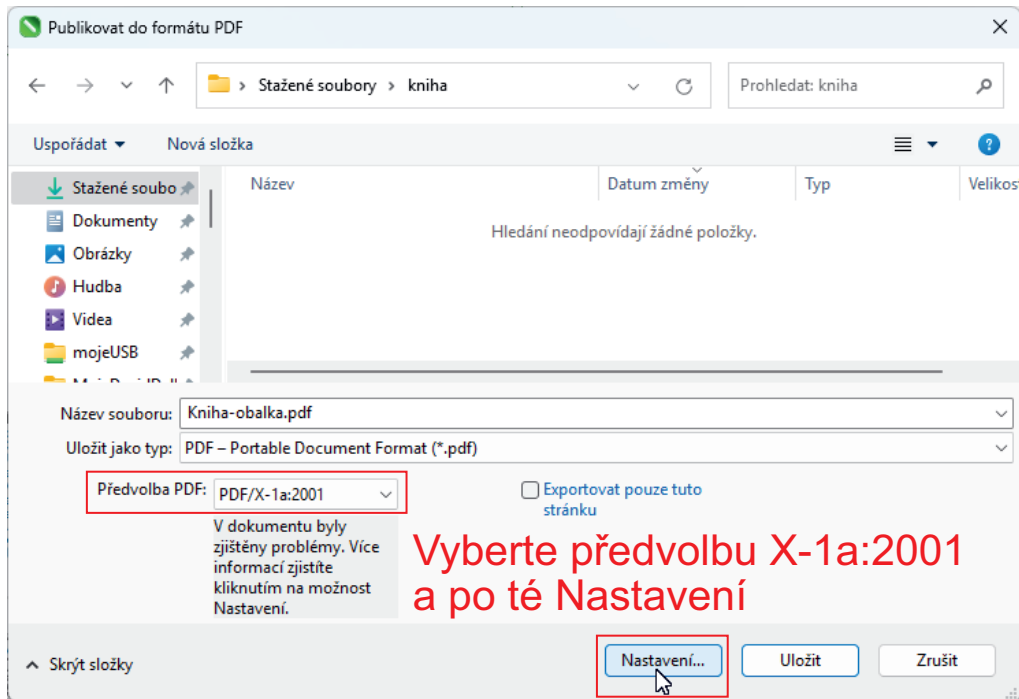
Publikovat do formátu PDF

Stažené soubory > kniha

Prohledat: kniha

Uspořádat ▾ Nová složka

Stažené soubo
Dokumenty
Obrázky
Hudba
Videa
mojeUSB
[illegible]

| Název | Datum změny | Typ | Velikost |
|---|---|---|---|

Hledání neodpovídají žádné položky.

Název souboru: Kniha-obalka.pdf

Uložit jako typ: PDF – Portable Document Format (*.pdf)

Předvolba PDF: PDF/X-1a:2001

Exportovat pouze tuto stránku

V dokumentu byly zjištěny problémy. Více informací zjistíte kliknutím na možnost Nastavení.

Vyberte předvolbu X-1a:2001 a po té Nastavení

Skrýt složky

Nastavení...

Uložit

Zrušit